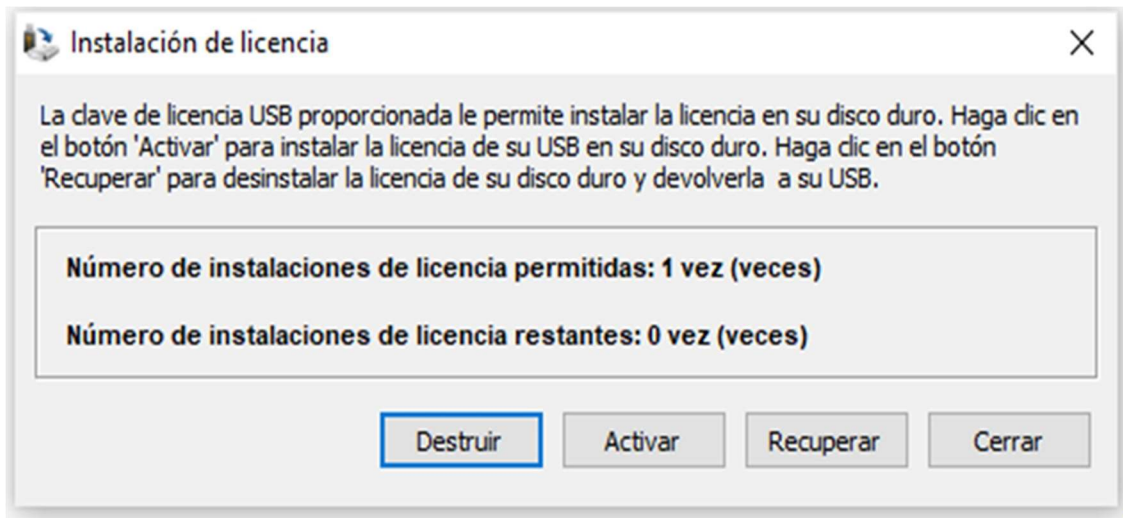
Instalación de licencia

X

La clave de licencia USB proporcionada le permite instalar la licencia en su disco duro. Haga clic en el botón 'Activar' para instalar la licencia de su USB en su disco duro. Haga clic en el botón 'Recuperar' para desinstalar la licencia de su disco duro y devolverla a su USB.

Número de instalaciones de licencia permitidas: 1 vez (veces)

Número de instalaciones de licencia restantes: 0 vez (veces)

Destruir

Activar

Recuperar

Cerrar